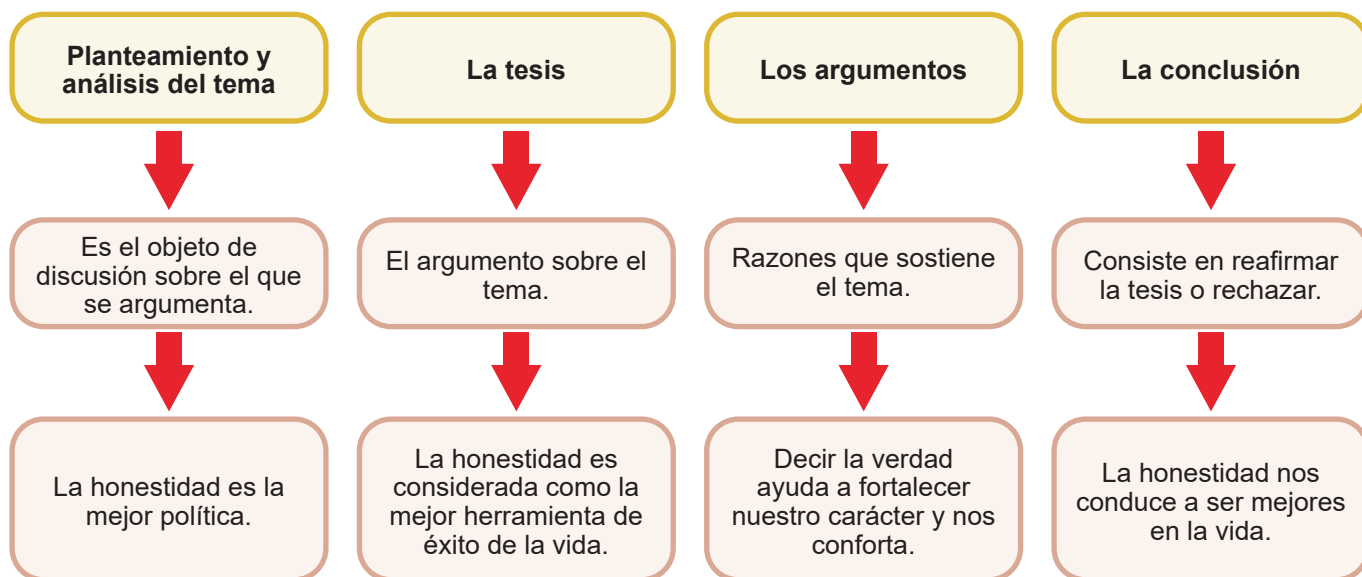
Planteamiento y análisis del tema

Es el objeto de discusión sobre el que se argumenta.

La honestidad es la mejor política.

La tesis

El argumento sobre el tema.

La honestidad es considerada como la mejor herramienta de éxito de la vida.

Los argumentos

Razones que sostiene el tema.

Decir la verdad ayuda a fortalecer nuestro carácter y nos conforta.

La conclusión

Consiste en reafirmar la tesis o rechazar.

La honestidad nos conduce a ser mejores en la vida.